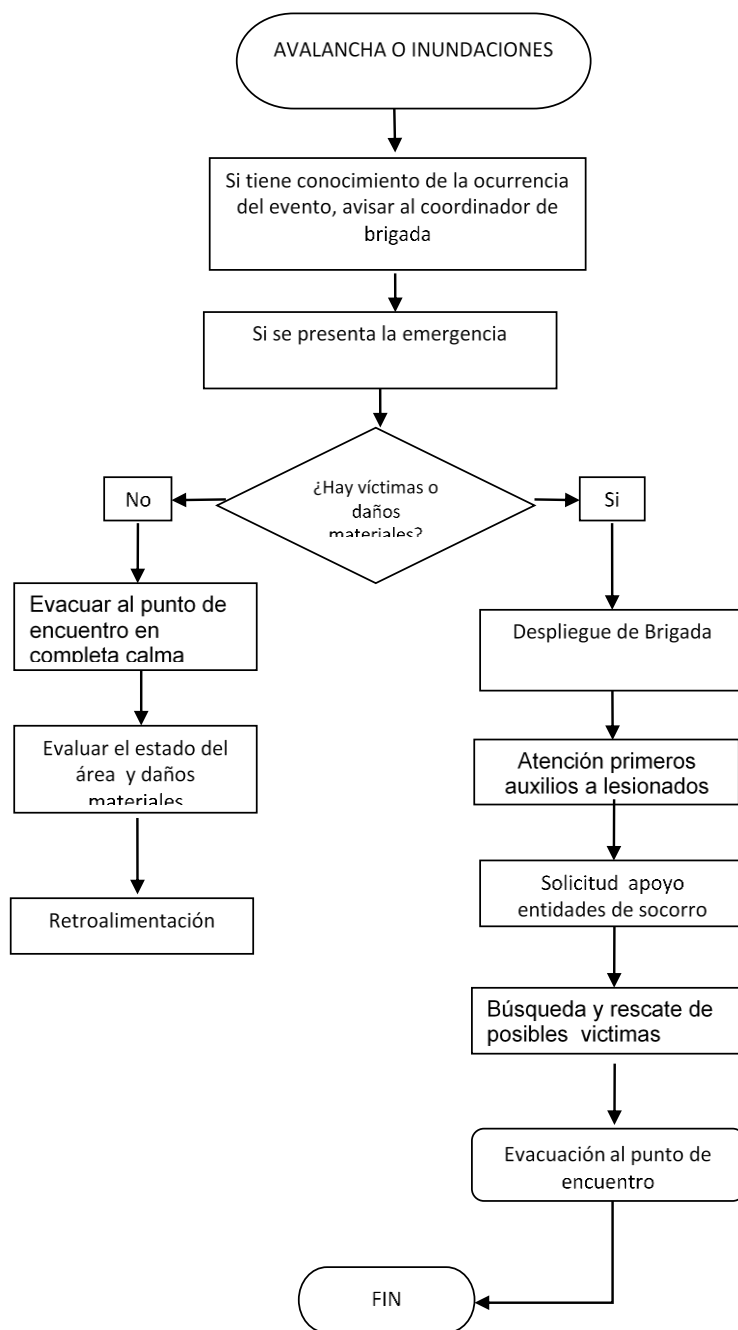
AVALANCHA O INUNDACIONES

Si tiene conocimiento de la ocurrencia del evento, avisar al coordinador de brigada

Si se presenta la emergencia

¿Hay víctimas o daños materiales?

No

Si

Evacuar al punto de encuentro en completa calma

Evaluar el estado del área y daños materiales

Retroalimentación

Despliegue de Brigada

Atención primeros auxilios a lesionados

Solicitud apoyo entidades de socorro

Búsqueda y rescate de posibles victimas

Evacuación al punto de encuentro

FIN